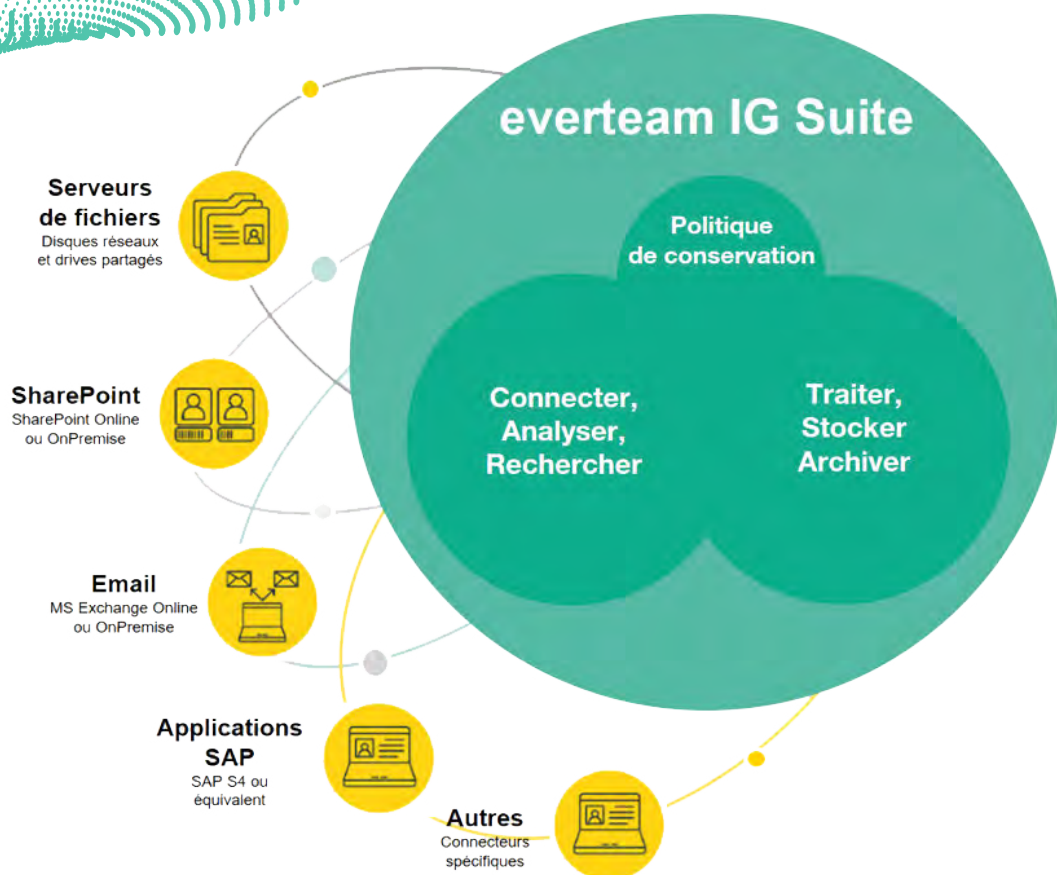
everteam IG Suite

Politique de conservation

Connecter, Analyser, Rechercher

Traiter, Stocker Archiver

Serveurs de fichiers
Disques réseaux et drives partagés

SharePoint
SharePoint Online ou OnPremise

Email
MS Exchange Online ou OnPremise

Applications SAP
SAP S4 ou équivalent

Autres
Connecteurs spécifiques